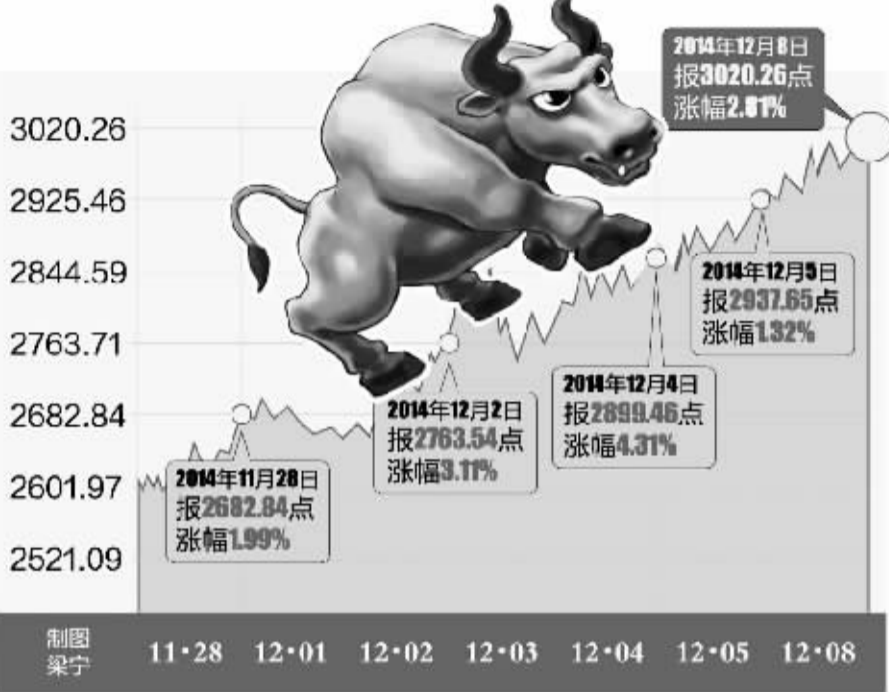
2014年12月8日
报3020.26点
涨幅2.81%

3020.26
2925.46
2844.59
2763.71
2682.84
2601.97
2521.09

2014年12月5日
报2937.65点
涨幅1.32%

2014年12月4日
报2899.46点
涨幅4.31%

2014年12月2日
报2763.54点
涨幅3.11%

2014年11月28日
报2682.84点
涨幅1.99%

制图
梁宁

11·28 12·01 12·02 12·03 12·04 12·05 12·08